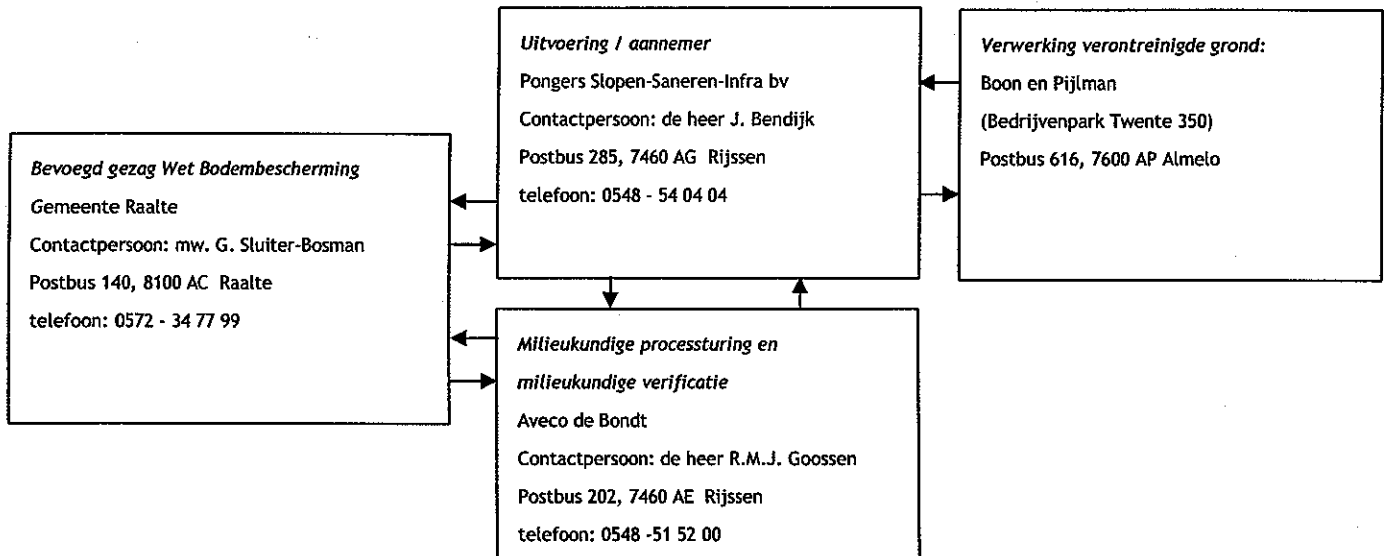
Uitvoering / aannemer
Pongers Slopen-Saneren-Infra bv
Contactpersoon: de heer J. Bendijk
Postbus 285, 7460 AG Rijssen
telefoon: 0548 - 54 04 04

Verwerking verontreinigde grond:
Boon en Pijlman
(Bedrijvenpark Twente 350)
Postbus 616, 7600 AP Almelo

Bevoegd gezag Wet Bodembescherming
Gemeente Raalte
Contactpersoon: mw. G. Sluiter-Bosman
Postbus 140, 8100 AC Raalte
telefoon: 0572 - 34 77 99

Milieukundige processturing en milieukundige verificatie
Aveco de Bondt
Contactpersoon: de heer R.M.J. Goossen
Postbus 202, 7460 AE Rijssen
telefoon: 0548 -51 52 00